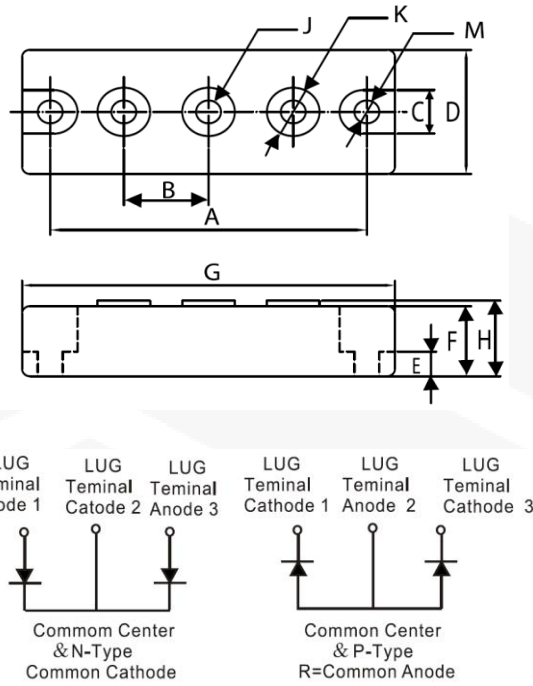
J K M
C D
B
A
G
F H
E

LUG
Teminal
Anode 1

LUG
Teminal
Catode 2

LUG
Teminal
Anode 3

LUG
Teminal
Cathode 1

LUG
Teminal
Anode 2

LUG
Teminal
Cathode 3

Commom Center
&N-Type
Common Cathode

Common Center
& P-Type
R=Common Anode